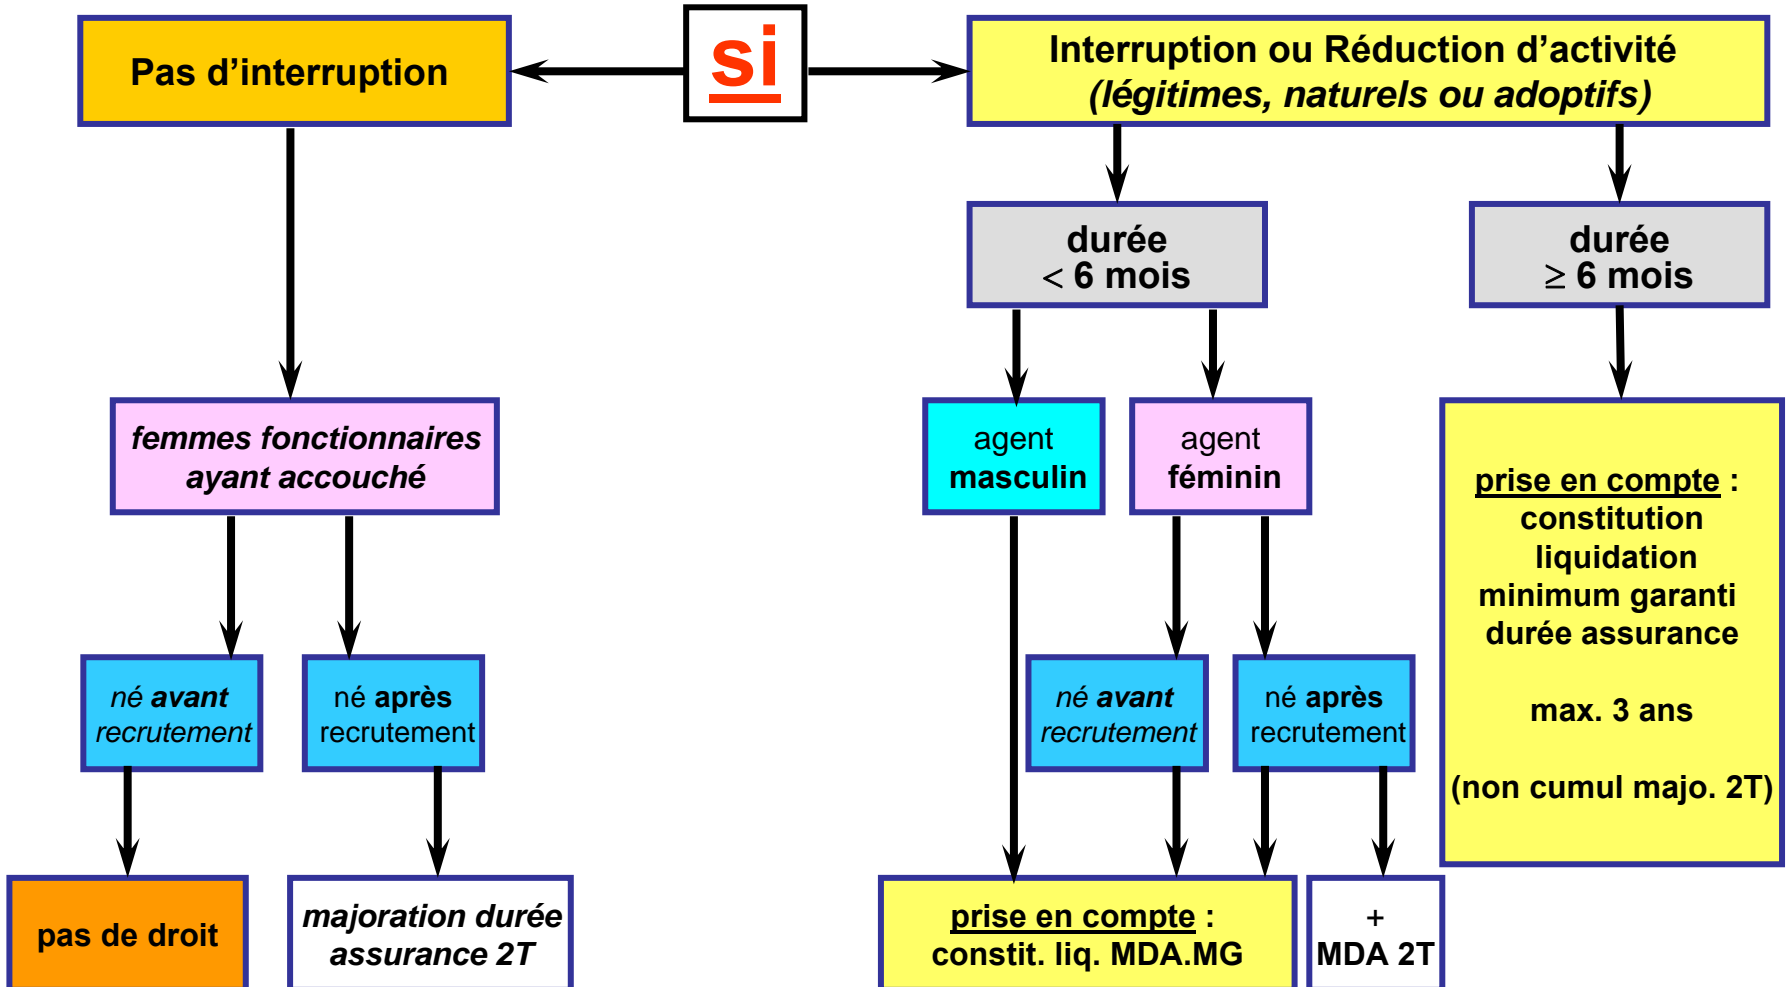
si

Pas d'interruption

Interruption ou Réduction d'activité
(légitimes, naturels ou adoptifs)

durée
< 6 mois

durée
$\geq$ 6 mois

femmes fonctionnaires ayant accouché

agent masculin

agent féminin

prise en compte :
constitution
liquidation
minimum garanti
durée assurance

max. 3 ans

(non cumul majo. 2T)

né avant recrutement

né après recrutement

né avant recrutement

né après recrutement

pas de droit

majoration durée assurance 2T

prise en compte :
constit. liq. MDA.MG

+
MDA 2T